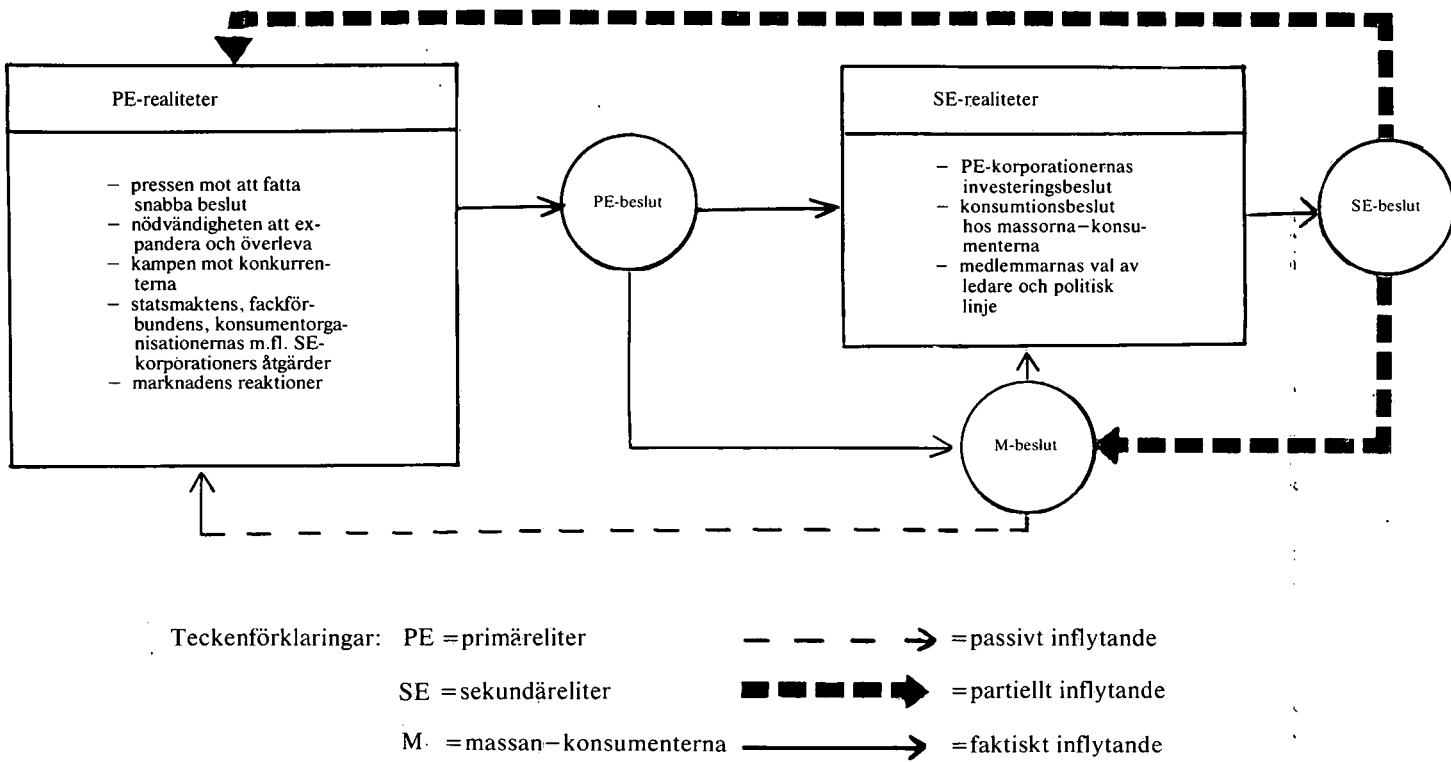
PE-realiteter

– pressen mot att fatta snabba beslut
– nödvändigheten att expandera och överleva
– kampen mot konkurrenterna
– statsmaktens, fackförbundens, konsumentorganisationernas m.fl. SE-korporationers åtgärder
– marknadens reaktioner

PE-beslut

SE-realiteter

– PE-korporationernas investeringsbeslut
– konsumtionsbeslut hos massorna–konsumenterna
– medlemmarnas val av ledare och politisk linje

SE-beslut

M-beslut

Teckenförklaringar: PE = primäreliter
SE = sekundäreliter
M = massan–konsumenterna

= passivt inflytande
= partiellt inflytande
= faktiskt inflytande